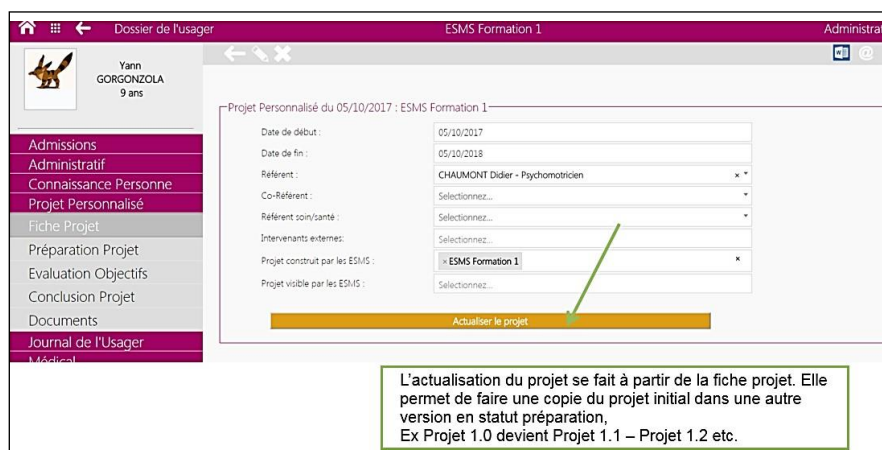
Dossier de l'usager

ESMS Formation 1

Administra

Yann
GORGONZOLA
9 ans

Admissions
Administratif
Connaissance Personne
Projet Personnalisé
Fiche Projet
Préparation Projet
Evaluation Objectifs
Conclusion Projet
Documents
Journal de l'Usager
Médical

Projet Personnalisé du 05/10/2017 : ESMS Formation 1

| | |
|---|---|
| Date de début : | 05/10/2017 |
| Date de fin : | 05/10/2018 |
| Référent : | CHAUMONT Didier - Psychomotricien |
| Co-Référent : | Selectionnez... |
| Référent soin/santé : | Selectionnez... |
| Intervenants externes: | Selectionnez... |
| Projet construit par les ESMS : | × ESMS Formation 1 |
| Projet visible par les ESMS : | Selectionnez... |

Actualiser le projet

L'actualisation du projet se fait à partir de la fiche projet. Elle permet de faire une copie du projet initial dans une autre version en statut préparation,
Ex Projet 1.0 devient Projet 1.1 – Projet 1.2 etc.